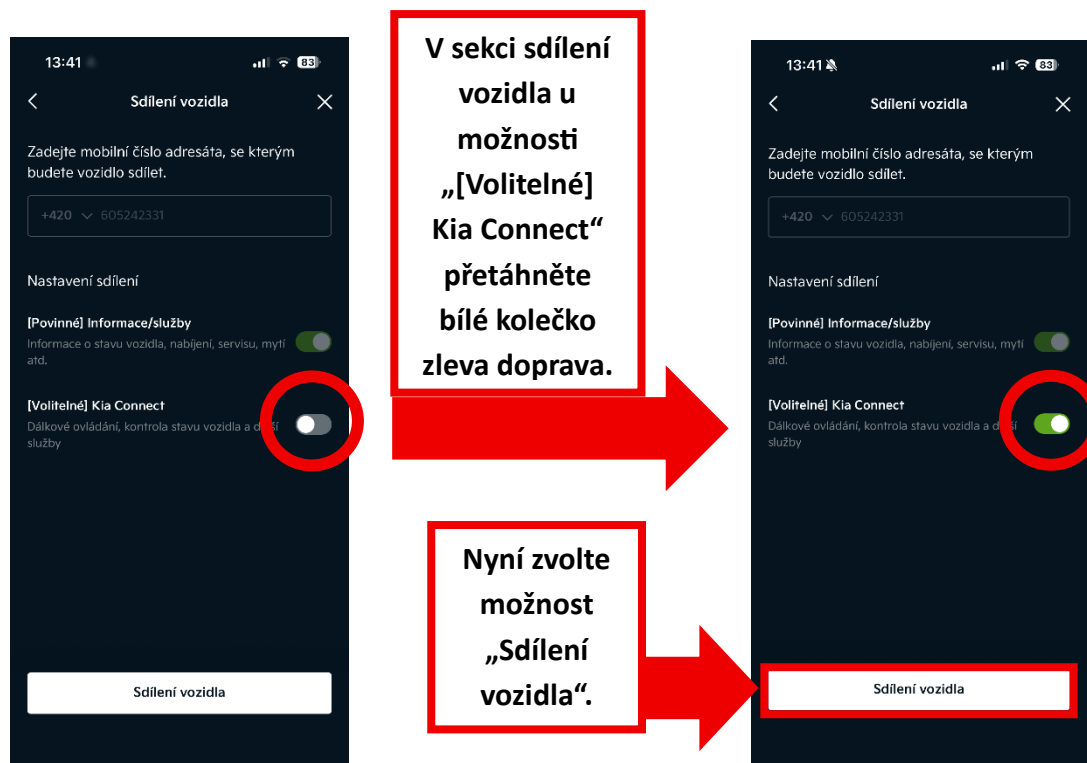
13:41 83

Sdílení vozidla

Zadejte mobilní číslo adresáta, se kterým budete vozidlo sdílet.

+420 605242331

Nastavení sdílení

[Povinné] Informace/služby

Informace o stavu vozidla, nabíjení, servisu, mytí atd.

[Volitelné] Kia Connect

Dálkové ovládání, kontrola stavu vozidla a další služby

Sdílení vozidla

V sekci sdílení vozidla u možnosti „[Volitelné] Kia Connect“ přetáhněte bílé kolečko zleva doprava.

Nyní zvolte možnost „Sdílení vozidla“.

13:41 83

Sdílení vozidla

Zadejte mobilní číslo adresáta, se kterým budete vozidlo sdílet.

+420 605242331

Nastavení sdílení

[Povinné] Informace/služby

Informace o stavu vozidla, nabíjení, servisu, mytí atd.

[Volitelné] Kia Connect

Dálkové ovládání, kontrola stavu vozidla a další služby

Sdílení vozidla